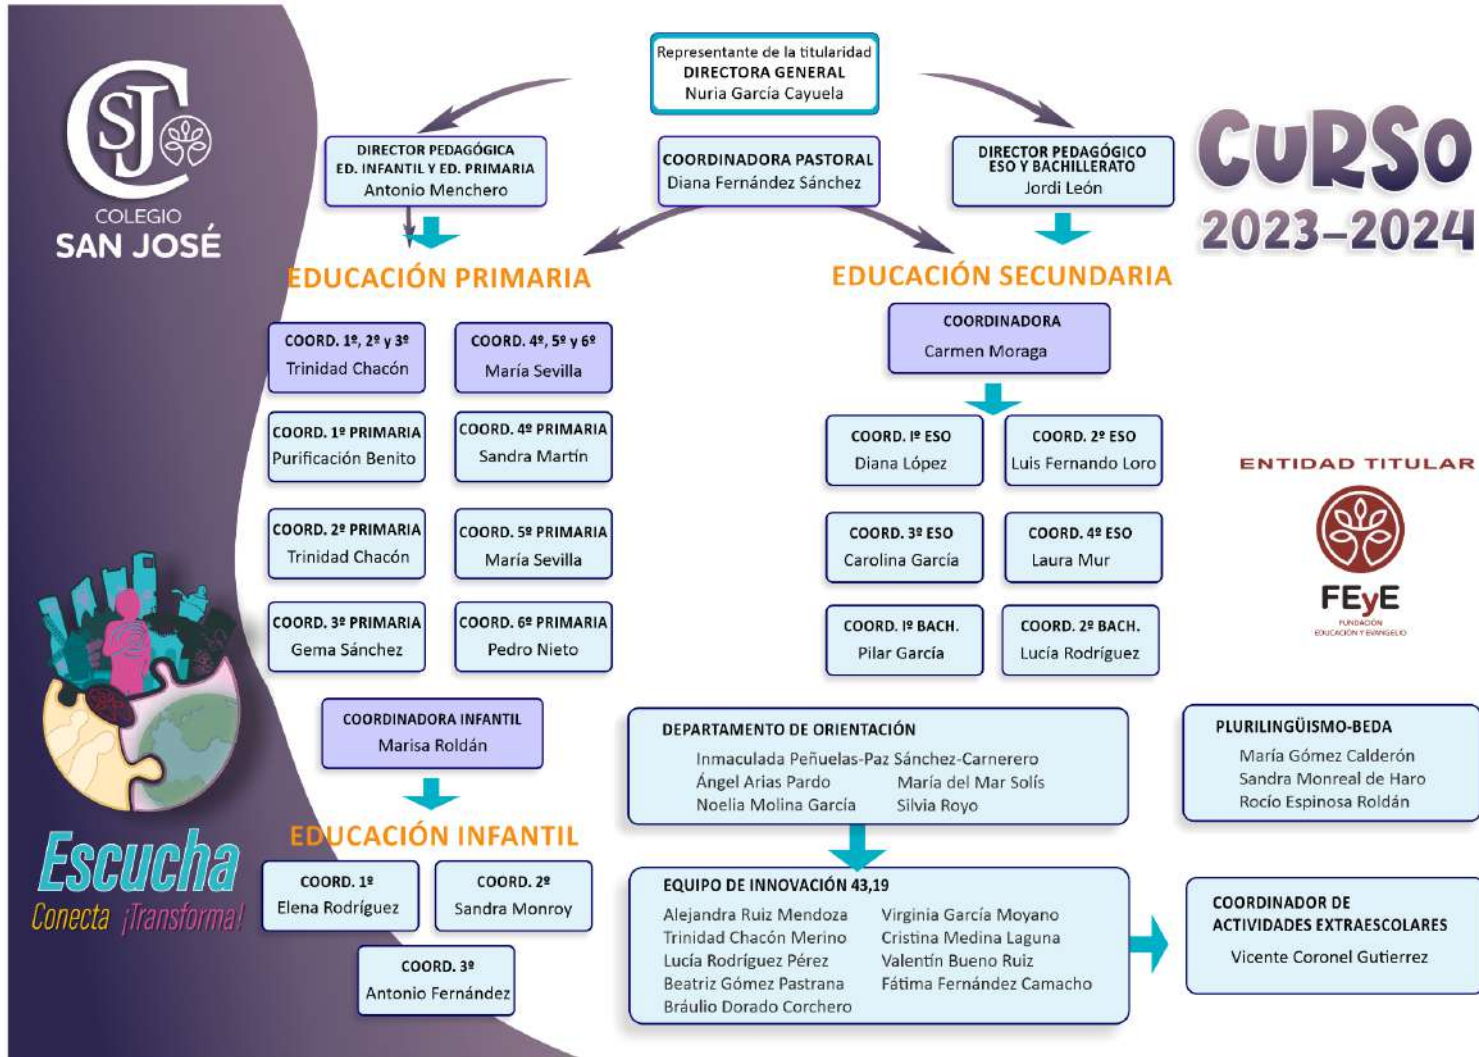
CSJ
COLEGIO
SAN JOSÉ

Representante de la titularidad
DIRECTORA GENERAL
Nuria García Cayuela

DIRECTOR PEDAGÓGICA
ED. INFANTIL Y ED. PRIMARIA
Antonio Menchero

COORDINADORA PASTORAL
Diana Fernández Sánchez

DIRECTOR PEDAGÓGICO
ESO Y BACHILLERATO
Jordi León

CURSO
2023–2024

EDUCACIÓN PRIMARIA

COORD. 1º, 2º y 3º
Trinidad Chacón

COORD. 4º, 5º y 6º
María Sevilla

COORD. 1º PRIMARIA
Purificación Benito

COORD. 4º PRIMARIA
Sandra Martín

COORD. 2º PRIMARIA
Trinidad Chacón

COORD. 5º PRIMARIA
María Sevilla

COORD. 3º PRIMARIA
Gema Sánchez

COORD. 6º PRIMARIA
Pedro Nieto

COORDINADORA INFANTIL
Marisa Roldán

EDUCACIÓN INFANTIL

COORD. 1º
Elena Rodríguez

COORD. 2º
Sandra Monroy

COORD. 3º
Antonio Fernández

EDUCACIÓN SECUNDARIA

COORDINADORA
Carmen Moraga

COORD. Iº ESO
Diana López

COORD. 2º ESO
Luis Fernando Loro

COORD. 3º ESO
Carolina García

COORD. 4º ESO
Laura Mur

COORD. Iº BACH.
Pilar García

COORD. 2º BACH.
Lucía Rodríguez

ENTIDAD TITULAR
FEyE
FUNDACIÓN EDUCACIÓN Y EVANGELIO

DEPARTAMENTO DE ORIENTACIÓN
Inmaculada Peñuelas-Paz Sánchez-Carnerero
Ángel Arias Pardo
María del Mar Solís
Noelia Molina García
Silvia Royo

PLURILINGÜISMO-BEDA
María Gómez Calderón
Sandra Monreal de Haro
Rocío Espinosa Roldán

EQUIPO DE INNOVACIÓN 43,19
Alejandra Ruiz Mendoza
Trinidad Chacón Merino
Lucía Rodríguez Pérez
Beatriz Gómez Pastrana
Bráulio Dorado Corchero
Virginia García Moyano
Cristina Medina Laguna
Valentín Bueno Ruiz
Fátima Fernández Camacho

COORDINADOR DE ACTIVIDADES EXTRAESCOLARES
Vicente Coronel Gutierrez

Escucha
Conecta ¡Transforma!